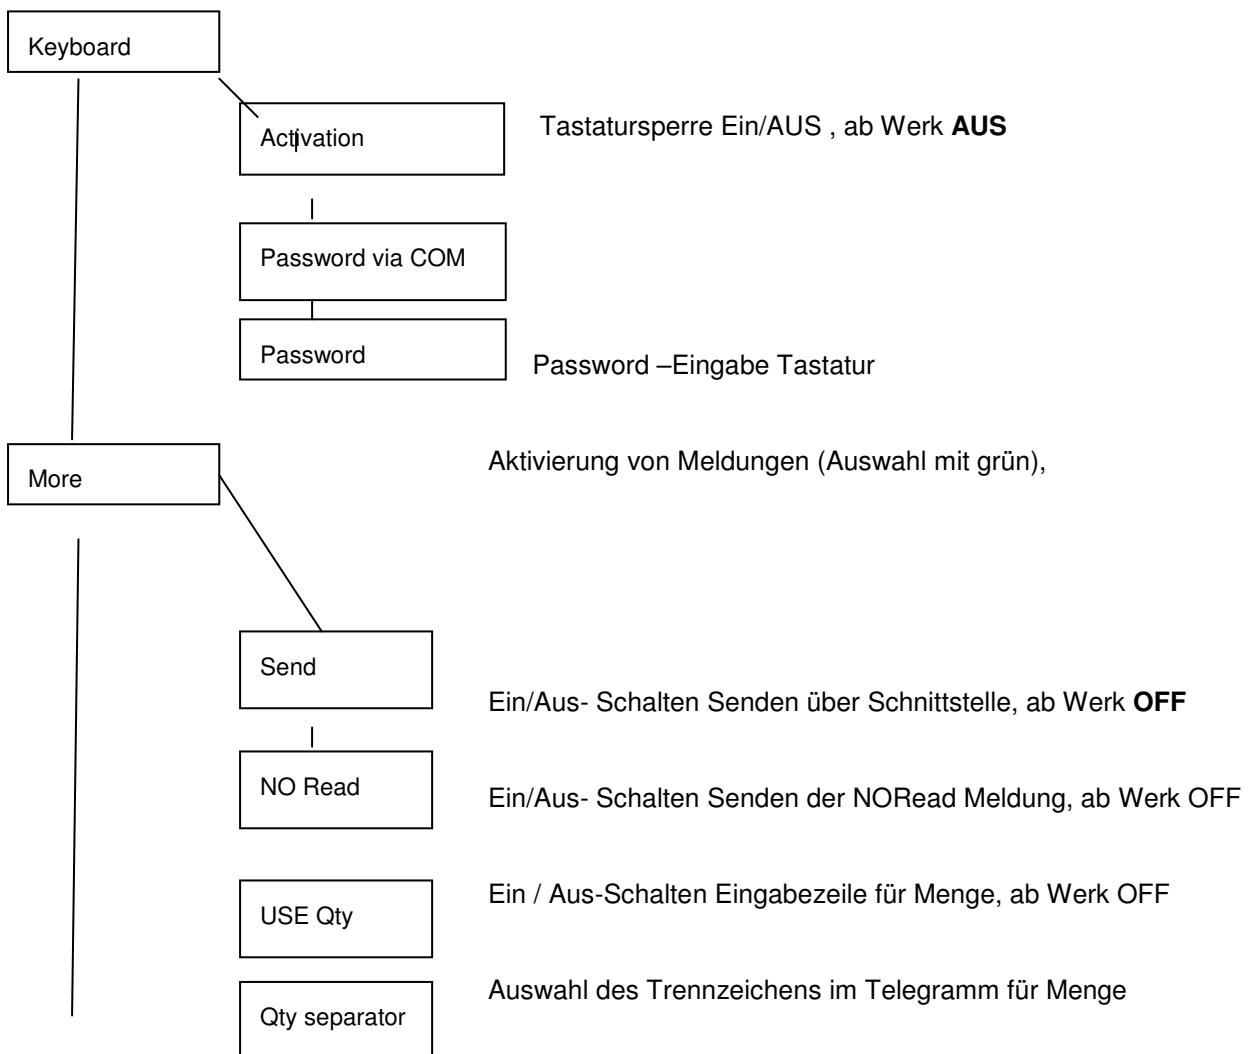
Keyboard

Activation

Tastatursperre Ein/AUS , ab Werk **AUS**

Password via COM

Password

Password –Eingabe Tastatur

More

Aktivierung von Meldungen (Auswahl mit grün),

Send

Ein/Aus- Schalten Senden über Schnittstelle, ab Werk **OFF**

NO Read

Ein/Aus- Schalten Senden der NORead Meldung, ab Werk OFF

USE Qty

Ein / Aus-Schalten Eingabezeile für Menge, ab Werk OFF

Qty separator

Auswahl des Trennzeichens im Telegramm für Menge